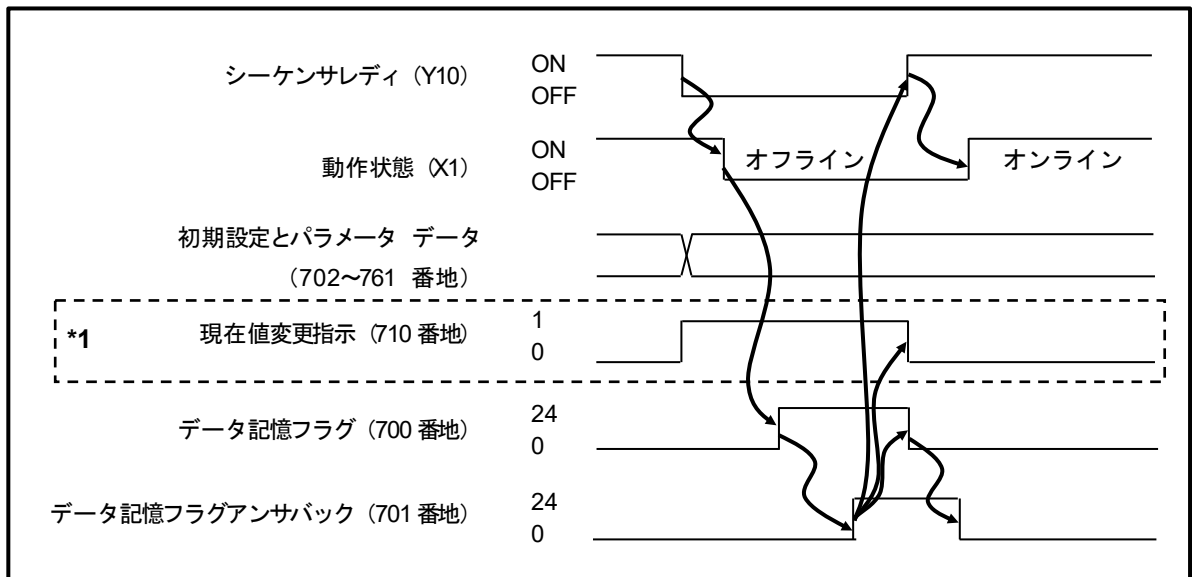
シーケンサレディ（Y10） ON OFF

動作状態（X1） ON OFF

オフライン

オンライン

初期設定とパラメータ データ（702~761 番地）

*1

現在値変更指示（710 番地） 1 0

データ記憶フラグ（700 番地） 24 0

データ記憶フラグアンサバック（701 番地） 24 0